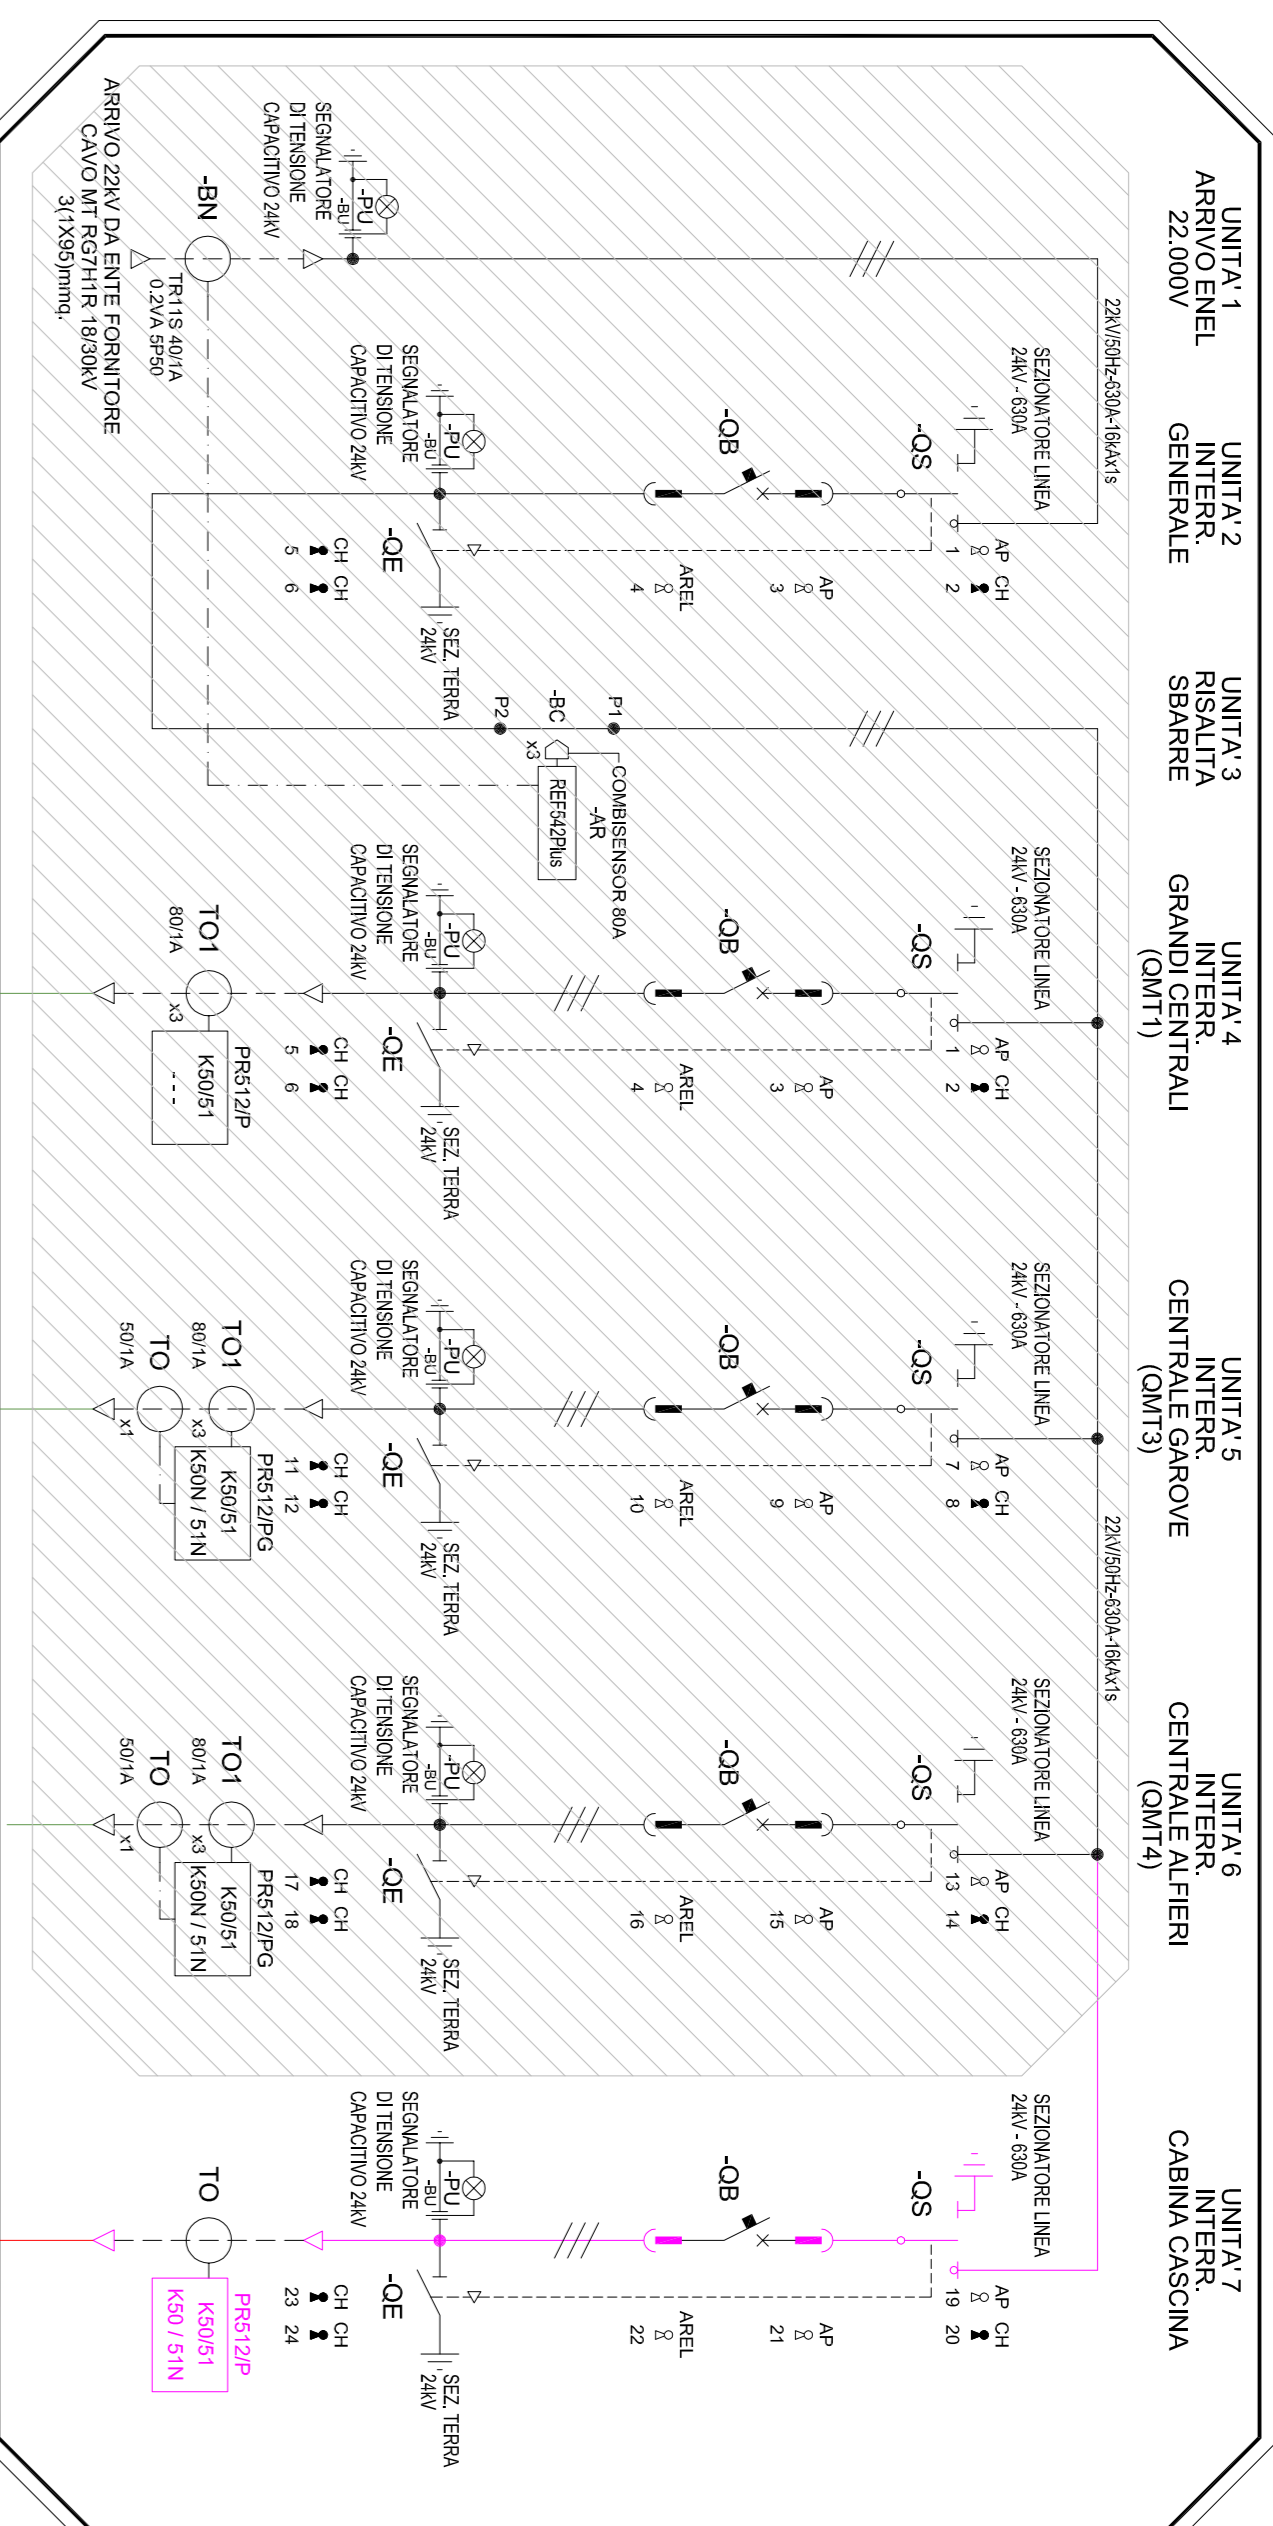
UNITA' 1
ARRIVO ENEL
22.000V

22kV/50Hz-630A-16kAx1s

SEGNALATORE
DI TENSIONE
CAPACITIVO 24kV
-PU
-BU

-BN

TR11S 40/1A
0.2VA 5P50

ARRIVO 22kV DA ENTE FORNITORE
CAVO MT RG7H1R 18/30kV
3(1X95)mmq.

UNITA' 2
INTERR.
GENERALE

SEZIONATORE LINEA
24kV - 630A
-QS
-QB
AP CH
1 2
AP
3
AREL
4
SEGNALATORE
DI TENSIONE
CAPACITIVO 24kV
-PU
-BU
-QE
CH CH
5 6
SEZ. TERRA
24kV

UNITA' 3
RISALITA
SBARRE

P1
-BC
P2
x3
COMBISENSOR 80A
-AR
REF542Plus

UNITA' 4
INTERR.
GRANDI CENTRALI
(QMT1)

SEZIONATORE LINEA
24kV - 630A
-QS
-QB
AP CH
1 2
AP
3
AREL
4
SEGNALATORE
DI TENSIONE
CAPACITIVO 24kV
-PU
-BU
-QE
CH CH
5 6
SEZ. TERRA
24kV
TO1
80/1A
x3
PR512/P
K50/51
- - -

UNITA' 5
INTERR.
CENTRALE GAROVE
(QMT3)

SEZIONATORE LINEA
24kV - 630A
-QS
-QB
AP CH
7 8
AP
9
AREL
10
SEGNALATORE
DI TENSIONE
CAPACITIVO 24kV
-PU
-BU
-QE
CH CH
11 12
SEZ. TERRA
24kV
TO1
80/1A
x3
TO
50/1A
x1
PR512/PG
K50/51
K50N / 51N

22kV/50Hz-630A-16kAx1s

UNITA' 6
INTERR.
CENTRALE ALFIERI
(QMT4)

SEZIONATORE LINEA
24kV - 630A
-QS
-QB
AP CH
13 14
AP
15
AREL
16
SEGNALATORE
DI TENSIONE
CAPACITIVO 24kV
-PU
-BU
-QE
CH CH
17 18
SEZ. TERRA
24kV
TO1
80/1A
x3
TO
50/1A
x1
PR512/PG
K50/51
K50N / 51N

UNITA' 7
INTERR.
CABINA CASCINA

SEZIONATORE LINEA
24kV - 630A
-QS
-QB
AP CH
19 20
AP
21
AREL
22
SEGNALATORE
DI TENSIONE
CAPACITIVO 24kV
-PU
-BU
-QE
CH CH
23 24
SEZ. TERRA
24kV
TO
PR512/P
K50/51
K50 / 51N